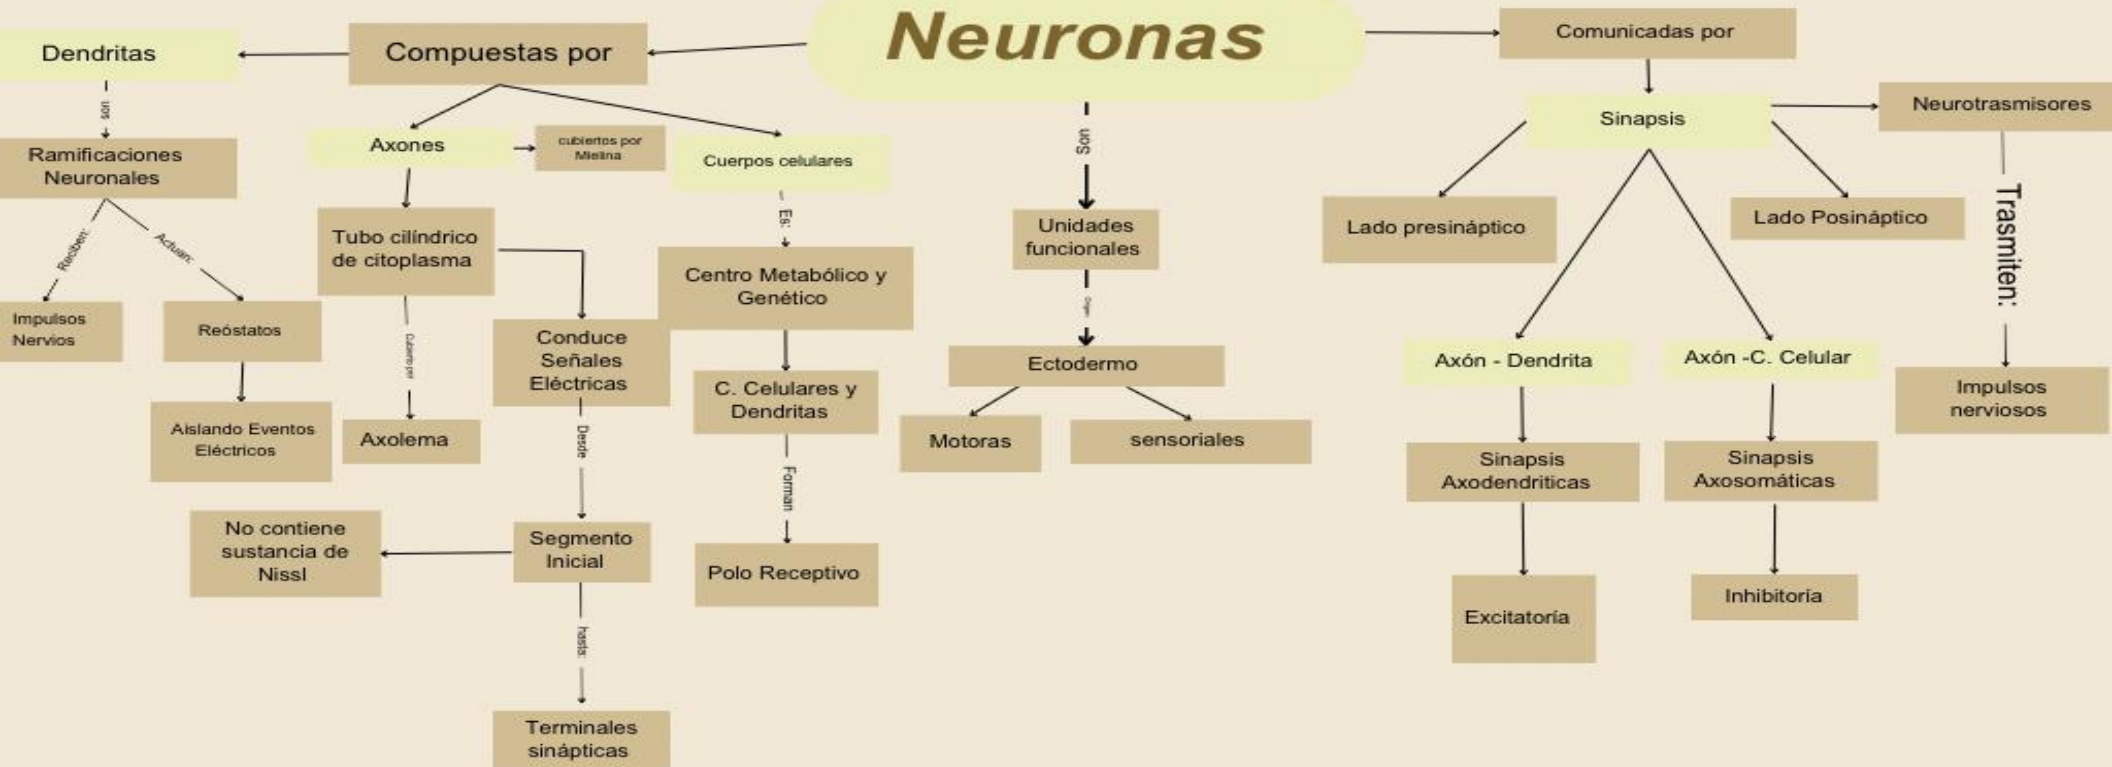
Neuronas

Compuestas por

Dendritas

son

Ramificaciones Neuronales

Reciben:

Impulsos Nervios

Actuan:

Reóstatos

Aislando Eventos Eléctricos

Axones

cubiertos por Mielina

Tubo cilíndrico de citoplasma

Cubierto por

Axolema

Conduce Señales Eléctricas

Desde

Segmento Inicial

No contiene sustancia de Nissl

hasta

Terminales sinápticas

Cuerpos celulares

Es:

Centro Metabólico y Genético

C. Celulares y Dendritas

Forman

Polo Receptivo

Son

Unidades funcionales

Origen

Ectodermo

Motoras

sensoriales

Comunicadas por

Sinapsis

Lado presináptico

Lado Posináptico

Axón - Dendrita

Sinapsis Axodendriticas

Excitatoría

Axón -C. Celular

Sinapsis Axosomáticas

Inhibitoría

Neurotrasmisores

Trasmiten:

Impulsos nerviosos